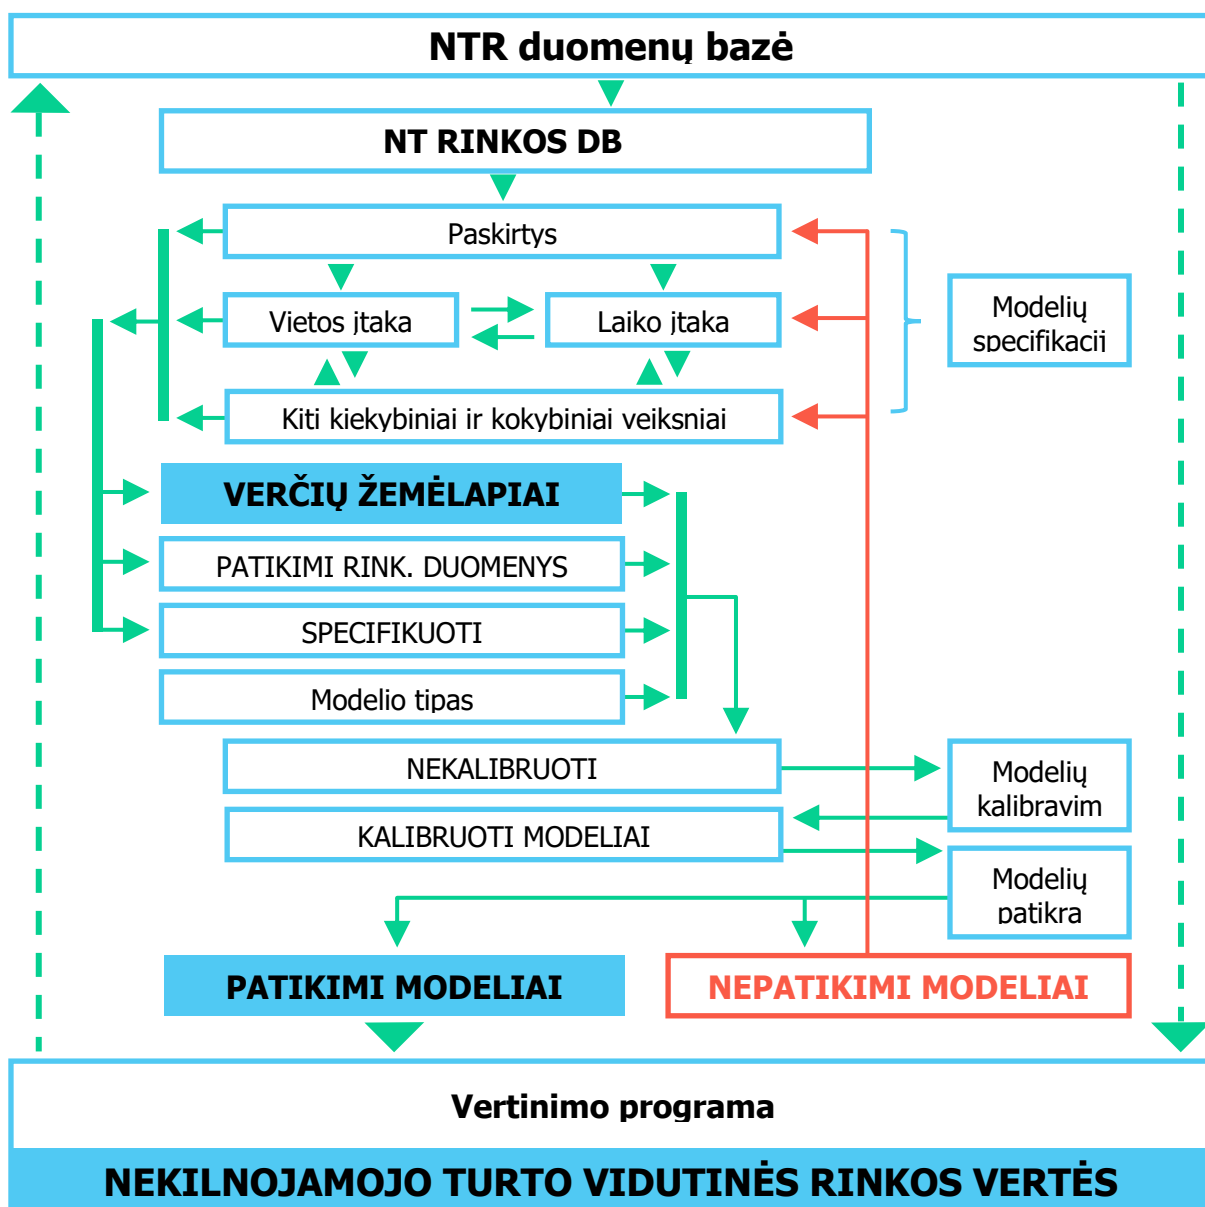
NTR duomenų bazė

NT RINKOS DB

Paskirtys

Vietos įtaka

Laiko įtaka

Kiti kiekybiniai ir kokybiniai veiksniai

Modelių specifikacij

VERČIŲ ŽEMĖLAPIAI

PATIKIMI RINK. DUOMENYS

SPECIFIKUOTI

Modelio tipas

NEKALIBRUOTI

Modelių kalibravim

KALIBRUOTI MODELIAI

Modelių patikra

PATIKIMI MODELIAI

NEPATIKIMI MODELIAI

Vertinimo programa

NEKILNOJAMOJO TURTO VIDUTINĖS RINKOS VERTĖS